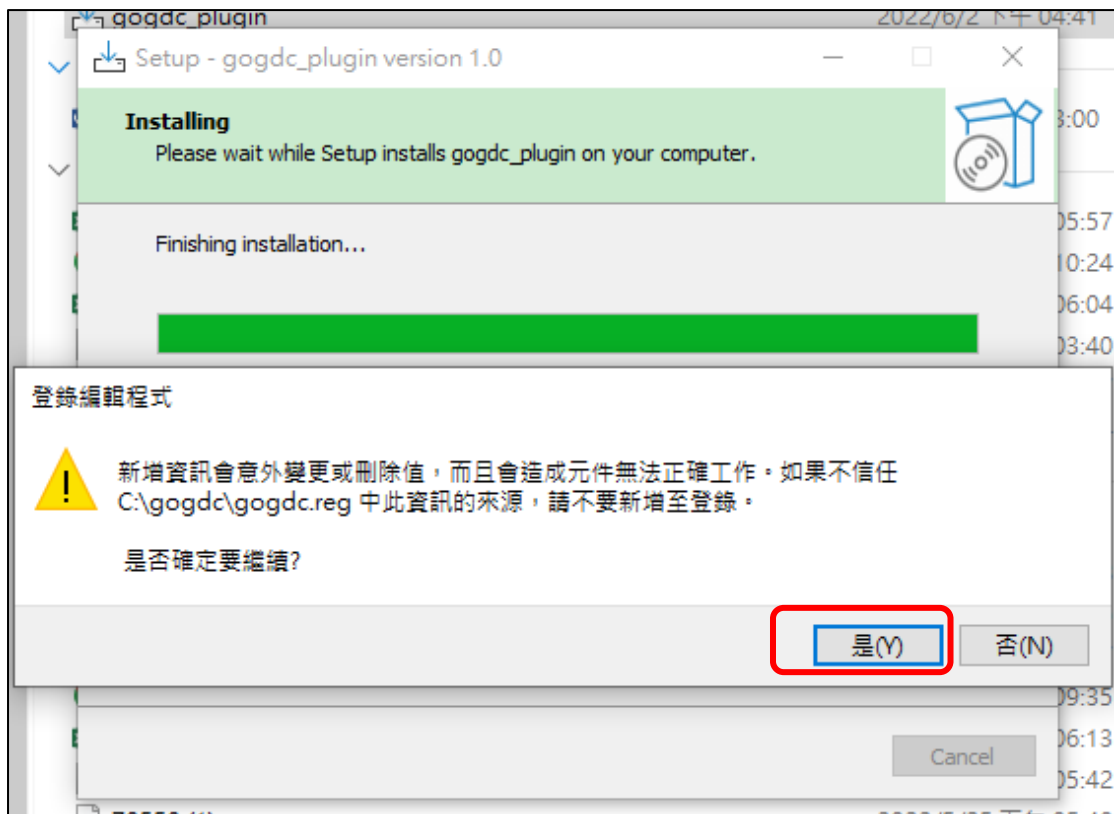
gogdc_plugin 2022/6/2 下午 04:41

Setup - gogdc_plugin version 1.0

Installing
Please wait while Setup installs gogdc_plugin on your computer.

Finishing installation...

3:00
05:57
10:24
06:04
03:40

登錄編輯程式

新增資訊會意外變更或刪除值，而且會造成元件無法正確工作。如果不信任 C:\gogdc\gogdc.reg 中此資訊的來源，請不要新增至登錄。

是否確定要繼續?

是(Y) 否(N)

09:35
06:13
05:42

Cancel